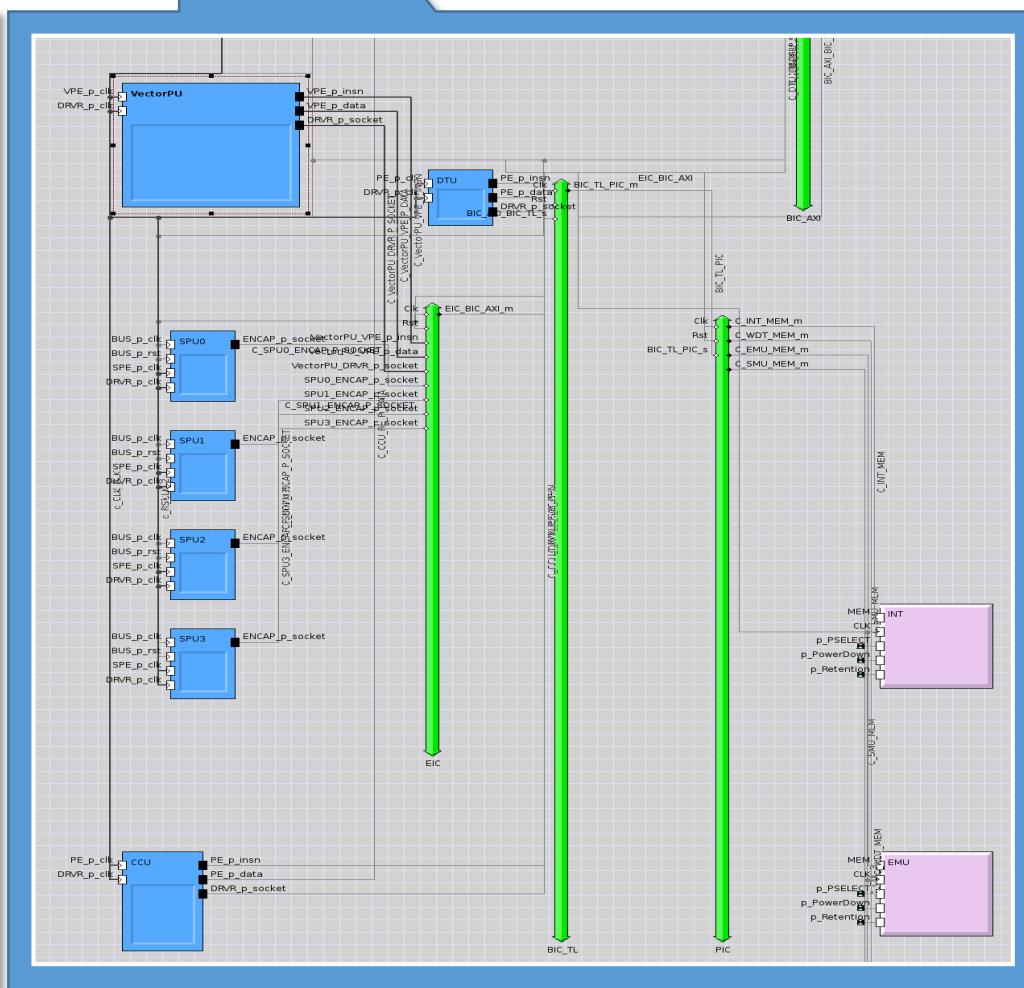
VPE_p_clk
DRVR_p_clk
VectorPU
VPE_p_insn
VPE_p_data
DRVR_p_socket

PE_p_clk
DRVR_p_clk
DTU
PE_p_insn
PE_p_data
DRVR_p_socket
BIC_TL_s
Clk
Rst
BIC_TL_PIC_m
EIC_BIC_AXI
BIC_AXI
BIC_AXI_BIC
C_DTU
C_VectorPU_DRVR_P_SOCKET
C_VectorPU_VPE_P_DATA
C_VectorPU_VPE_P_INSN
BIC_TL_PIC

Clk
Rst
EIC_BIC_AXI_m
VectorPU_VPE_p_insn
C_SPU0_ENCAP_P_SOCKET
VectorPU_VPE_p_data
VectorPU_DRVR_p_socket
SPU0_ENCAP_p_socket
SPU1_ENCAP_p_socket
C_SPU1_ENCAP_P_SOCKET
SPU2_ENCAP_p_socket
SPU3_ENCAP_p_socket
C_CCU

Clk
Rst
BIC_TL_PIC_s
C_INT_MEM_m
C_WDT_MEM_m
C_EMU_MEM_m
C_SMU_MEM_m

BUS_p_clk
BUS_p_rst
SPE_p_clk
DRVR_p_clk
SPU0
ENCAP_p_socket

BUS_p_clk
BUS_p_rst
SPE_p_clk
DRVR_p_clk
SPU1
ENCAP_p_socket
C_CLK
C_RST
C_SPU3_ENCAP_P_SOCKET

BUS_p_clk
BUS_p_rst
SPE_p_clk
DRVR_p_clk
SPU2
ENCAP_p_socket

BUS_p_clk
BUS_p_rst
SPE_p_clk
DRVR_p_clk
SPU3
ENCAP_p_socket

C_INT_MEM
MEM
CLK
p_PSELECT
p_PowerDown
p_Retention
INT
C_EMU_MEM
C_SMU_MEM

EIC

PE_p_clk
DRVR_p_clk
CCU
PE_p_insn
PE_p_data
DRVR_p_socket

MEM
CLK
p_PSELECT
p_PowerDown
p_Retention
EMU
C_WDT_MEM

BIC_TL
PIC